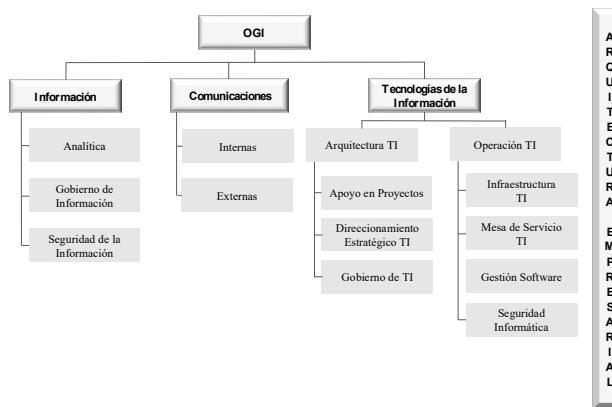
OGI

Información

Analítica

Gobierno de Información

Seguridad de la Información

Comunicaciones

Internas

Externas

Tecnologías de la Información

Arquitectura TI

Apoyo en Proyectos

Direccionamiento Estratégico TI

Gobierno de TI

Operación TI

Infraestructura TI

Mesa de Servicio TI

Gestión Software

Seguridad Informática

A
R
O
U
I
T
E
O
T
U
R
A

E
M
P
R
E
S
A
R
I
A
L